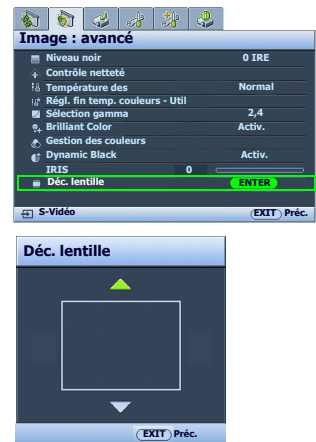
Image : avancé

| | |
|---|---|
| Niveau noir | 0 IRE |
| Contrôle netteté | |
| Température des | Normal |
| Régl. fin temp. couleurs - Util | |
| Sélection gamma | 2,4 |
| Brilliant Color | Activ. |
| Gestion des couleurs | |
| Dynamic Black | Activ. |
| IRIS | 0 |
| Déc. lentille | ENTER |

S-Vidéo
EXIT Préc.

Déc. lentille

EXIT Préc.